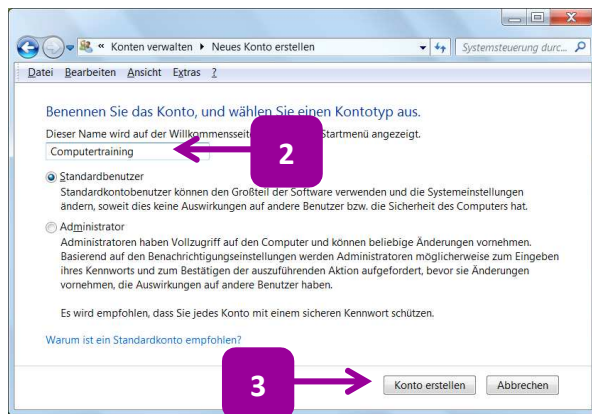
« Konten verwalten ▸ Neues Konto erstellen

Systemsteuerung durc...

Datei Bearbeiten Ansicht Extras ?

Benennen Sie das Konto, und wählen Sie einen Kontotyp aus.

Dieser Name wird auf der Willkommensseit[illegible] Startmenü angezeigt.

Computertraining

2

Standardbenutzer

Standardkontobenutzer können den Großteil der Software verwenden und die Systemeinstellungen ändern, soweit dies keine Auswirkungen auf andere Benutzer bzw. die Sicherheit des Computers hat.

Administrator

Administratoren haben Vollzugriff auf den Computer und können beliebige Änderungen vornehmen. Basierend auf den Benachrichtigungseinstellungen werden Administratoren möglicherweise zum Eingeben ihres Kennworts und zum Bestätigen der auszuführenden Aktion aufgefordert, bevor sie Änderungen vornehmen, die Auswirkungen auf andere Benutzer haben.

Es wird empfohlen, dass Sie jedes Konto mit einem sicheren Kennwort schützen.

Warum ist ein Standardkonto empfohlen?

3

Konto erstellen

Abbrechen